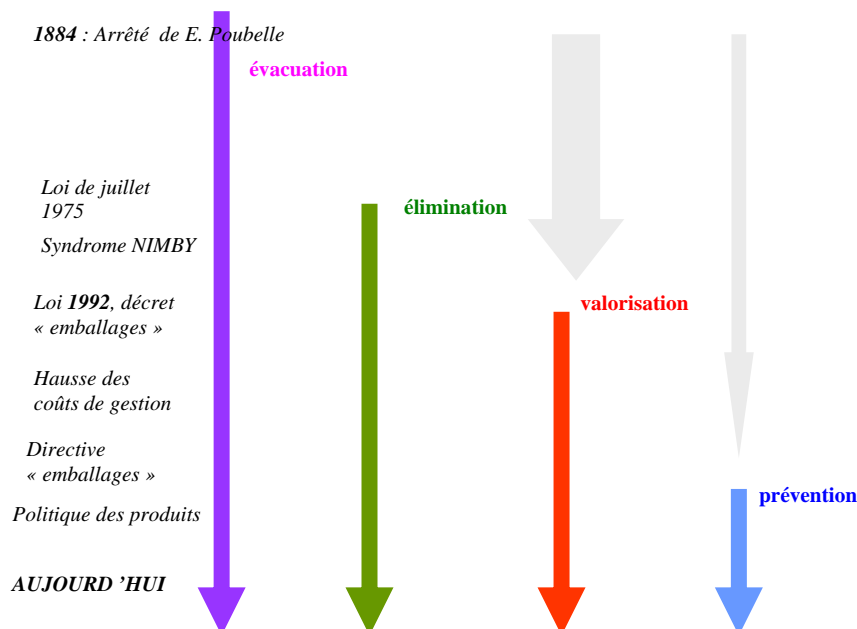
**1884** : Arrêté de E. Poubelle

évacuation

Loi de juillet 1975

élimination

Syndrome NIMBY

Loi **1992**, décret « emballages »

valorisation

Hausse des coûts de gestion

Directive « emballages »

prévention

Politique des produits

AUJOURD 'HUI